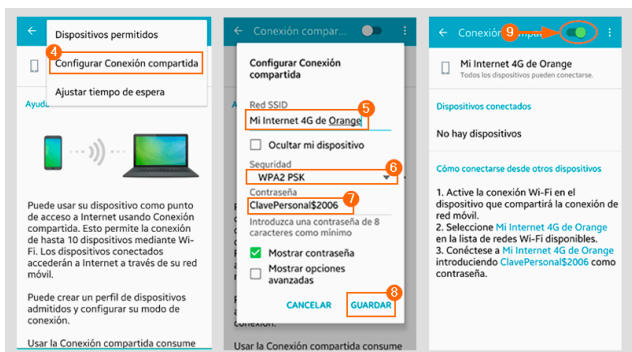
Dispositivos permitidos
4
Configurar Conexión compartida
Ajustar tiempo de espera
Ayud

Puede usar su dispositivo como punto de acceso a Internet usando Conexión compartida. Esto permite la conexión de hasta 10 dispositivos mediante Wi-Fi. Los dispositivos conectados accederán a Internet a través de su red móvil.

Puede crear un perfil de dispositivos admitidos y configurar su modo de conexión.

Usar la Conexión compartida consume

Conexión compar

Configurar Conexión compartida

Red SSID
5
Mi Internet 4G de Orange
Ocultar mi dispositivo
Seguridad
6
WPA2 PSK
Contraseña
7
ClavePersonal$2006
Introduzca una contraseña de 8 caracteres como mínimo
Mostrar contraseña
Mostrar opciones avanzadas
CANCELAR
8
GUARDAR

Usar la Conexión compartida consume

Conexión compar
9

Mi Internet 4G de Orange
Todos los dispositivos pueden conectarse.

Dispositivos conectados
No hay dispositivos

Cómo conectarse desde otros dispositivos

1. Active la conexión Wi-Fi en el dispositivo que compartirá la conexión de red móvil.
2. Seleccione Mi Internet 4G de Orange en la lista de redes Wi-Fi disponibles.
3. Conéctese a Mi Internet 4G de Orange introduciendo ClavePersonal$2006 como contraseña.